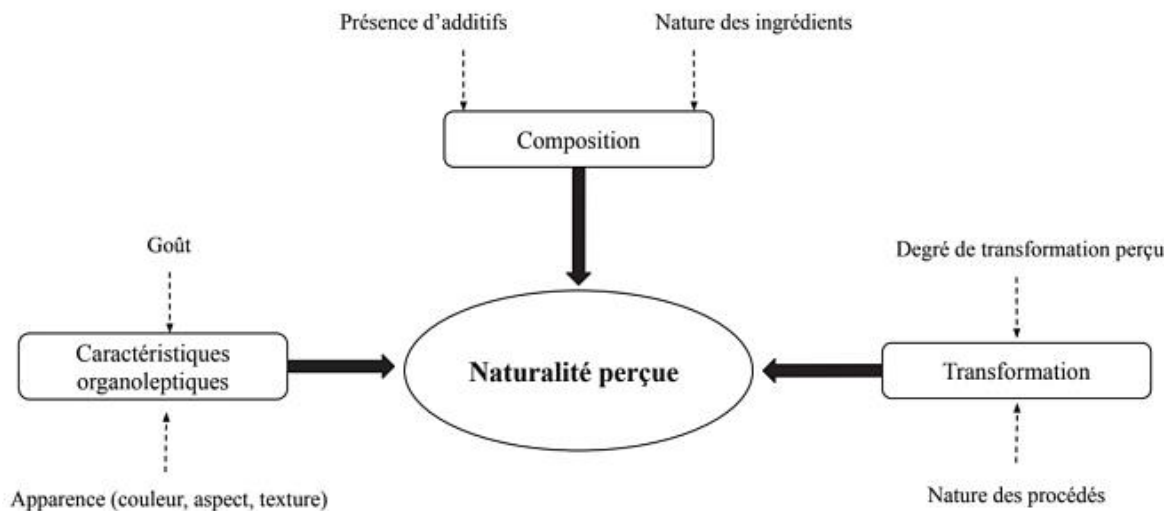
Présence d'additifs

Nature des ingrédients

Composition

Goût

Degré de transformation perçu

Caractéristiques organoleptiques

Naturalité perçue

Transformation

Apparence (couleur, aspect, texture)

Nature des procédés